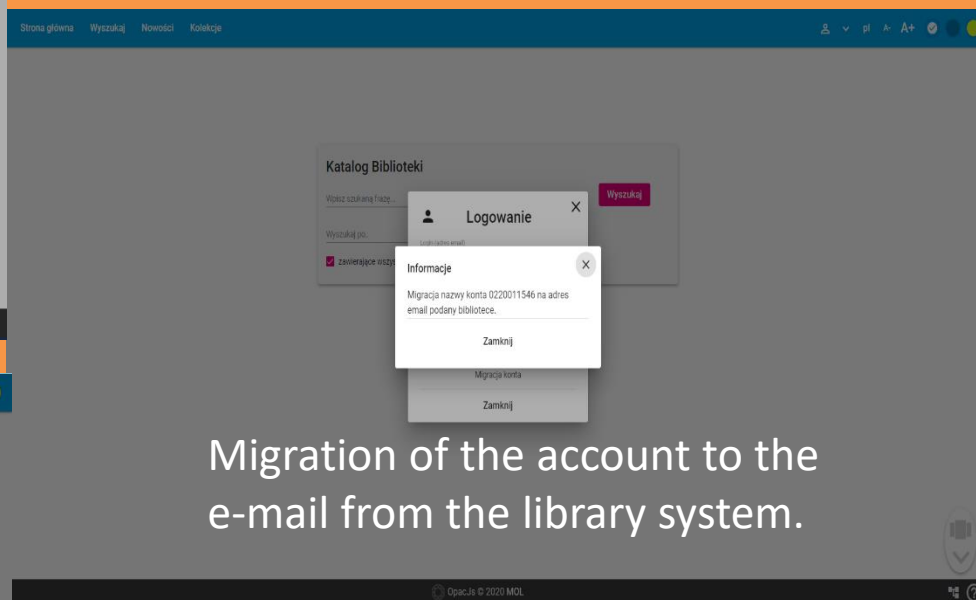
Strona główna Wyszukaj Nowości Kolekcje

pl A- A+

Katalog Biblioteki

Wpisz szukaną frazę...

Wyszukaj

Wyszukaj po:

zawierające wszys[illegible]

Logowanie

Login (adres email)

Informacje

Migracja nazwy konta 0220011546 na adres email podany bibliotece.

Zamknij

Migracja konta

Zamknij

Migration of the account to the e-mail from the library system.

OpacJs © 2020 MOL